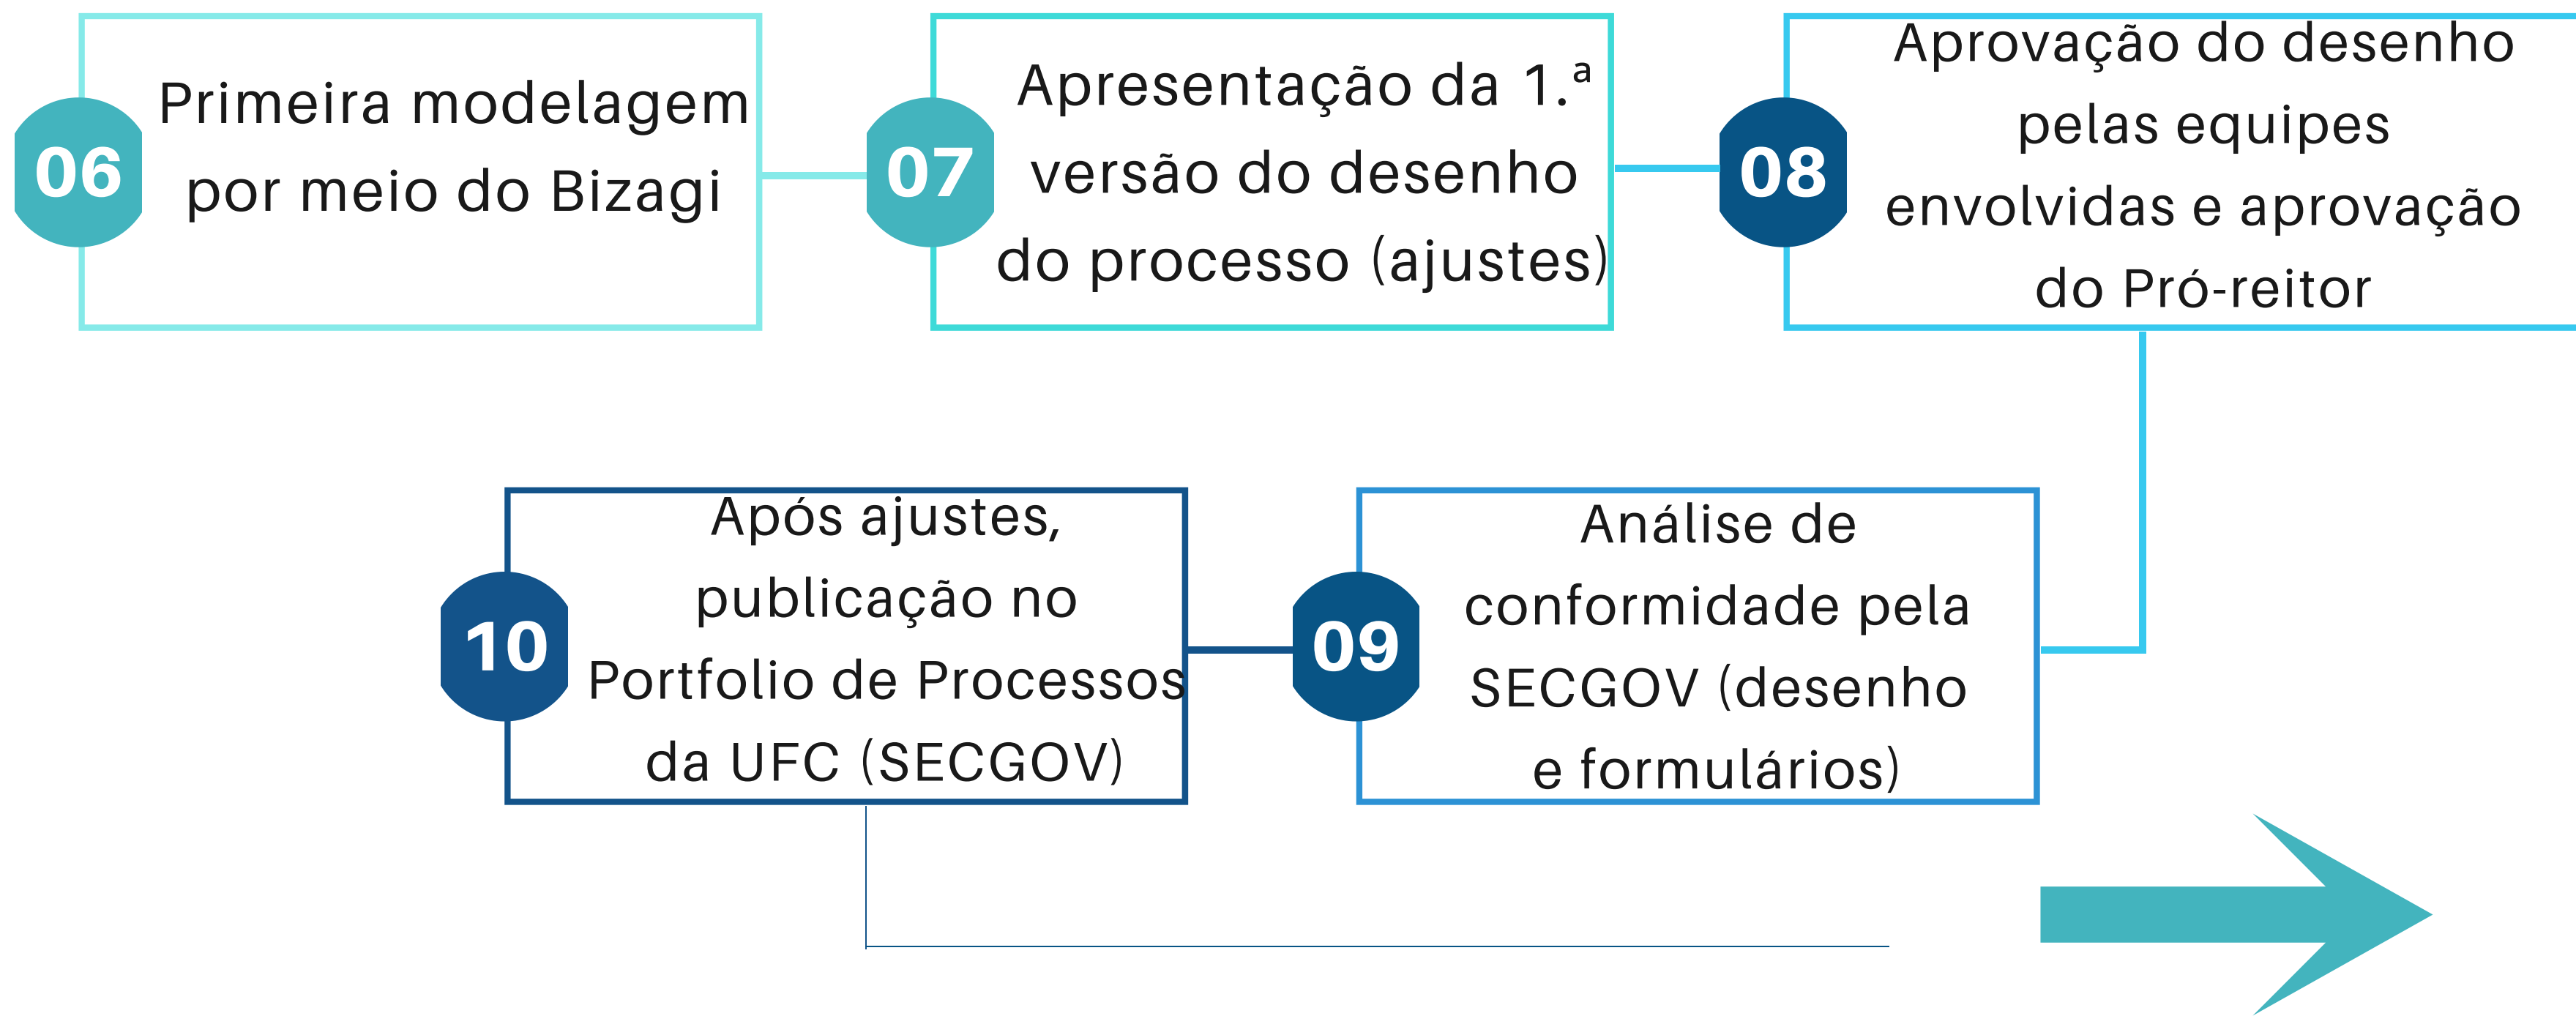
06

Primeira modelagem por meio do Bizagi

07

Apresentação da 1.ª versão do desenho do processo (ajustes)

08

Aprovação do desenho pelas equipes envolvidas e aprovação do Pró-reitor

10

Após ajustes, publicação no Portfolio de Processos da UFC (SECGOV)

09

Análise de conformidade pela SECGOV (desenho e formulários)